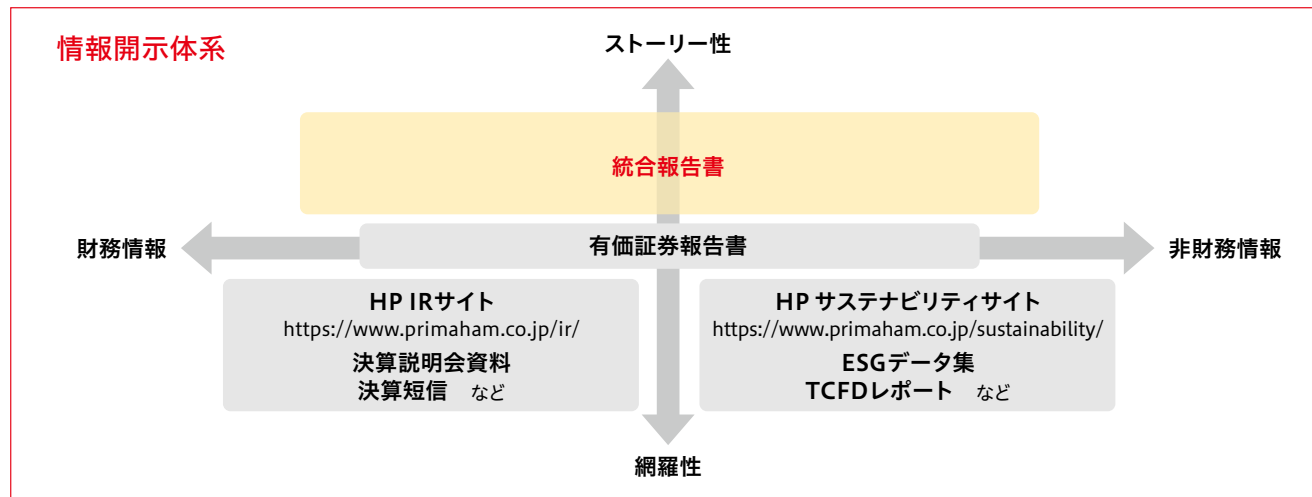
情報開示体系

ストーリー性

統合報告書

財務情報

有価証券報告書

非財務情報

HP IRサイト
https://www.primaham.co.jp/ir/
決算説明会資料
決算短信　など

HP サステナビリティサイト
https://www.primaham.co.jp/sustainability/
ESGデータ集
TCFDレポート　など

網羅性